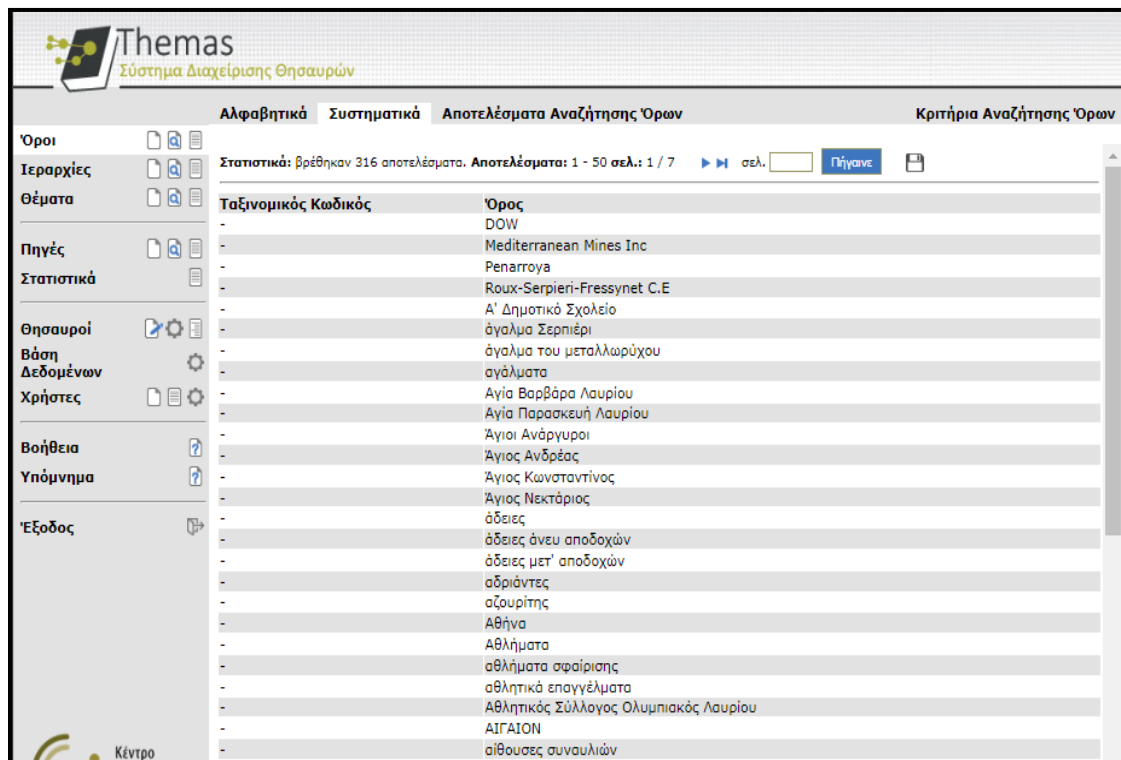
Themas
Σύστημα Διαχείρισης Θησαυρών

Αλφαβητικά Συστηματικά Αποτελέσματα Αναζήτησης Όρων Κριτήρια Αναζήτησης Όρων

Όροι
Ιεραρχίες
Θέματα
Πηγές
Στατιστικά
Θησαυροί
Βάση Δεδομένων
Χρήστες
Βοήθεια
Υπόμνημα
Έξοδος

Κέντρο

Στατιστικά: βρέθηκαν 316 αποτελέσματα. Αποτελέσματα: 1 - 50 σελ.: 1 / 7 σελ. Πήγαινε

| Ταξινομικός Κωδικός | Όρος |
|---|---|
| - | DOW |
| - | Mediterranean Mines Inc |
| - | Penarroya |
| - | Roux-Serpieri-Fressynet C.E |
| - | Α' Δημοτικό Σχολείο |
| - | άγαλμα Σερπιέρι |
| - | άγαλμα του μεταλλωρύχου |
| - | αγάλματα |
| - | Αγία Βαρβάρα Λαυρίου |
| - | Αγία Παρασκευή Λαυρίου |
| - | Άγιοι Ανάργυροι |
| - | Άγιος Ανδρέας |
| - | Άγιος Κωνσταντίνος |
| - | Άγιος Νεκτάριος |
| - | άδειες |
| - | άδειες άνευ αποδοχών |
| - | άδειες μετ' αποδοχών |
| - | αδριάντες |
| - | αζουρίτης |
| - | Αθήνα |
| - | Αθλήματα |
| - | αθλήματα σφαίρισης |
| - | αθλητικά επαγγέλματα |
| - | Αθλητικός Σύλλογος Ολυμπιακός Λαυρίου |
| - | ΑΙΓΑΙΟΝ |
| - | αίθουσες συναυλιών |